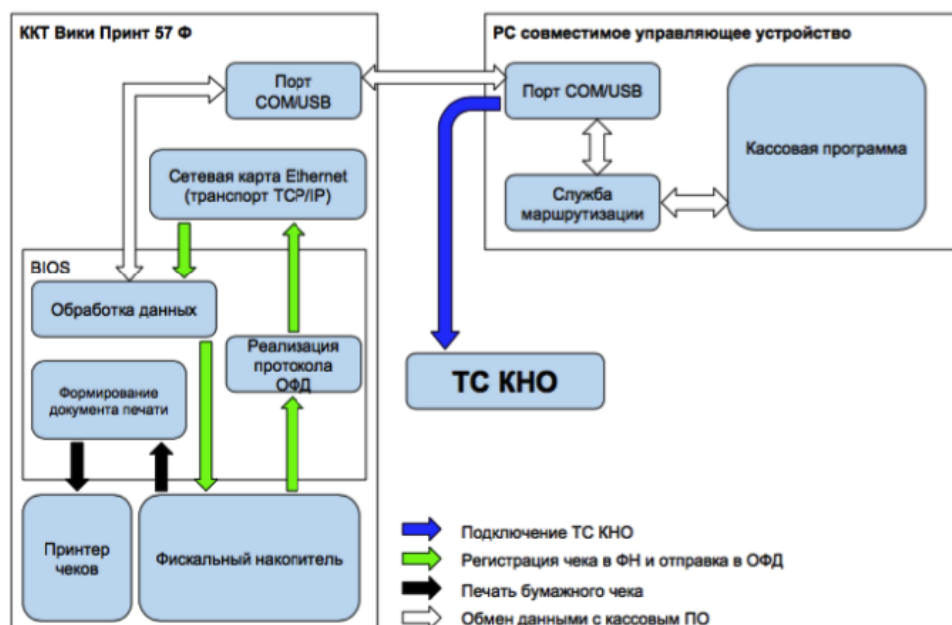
ККТ Вики Принт 57 Ф

Порт COM/USB

Сетевая карта Ethernet (транспорт TCP/IP)

BIOS

Обработка данных

Реализация протокола ОФД

Формирование документа печати

Принтер чеков

Фискальный накопитель

PC совместимое управляющее устройство

Порт COM/USB

Кассовая программа

Служба маршрутизации

ТС КНО

Подключение ТС КНО

Регистрация чека в ФН и отправка в ОФД

Печать бумажного чека

Обмен данными с кассовым ПО